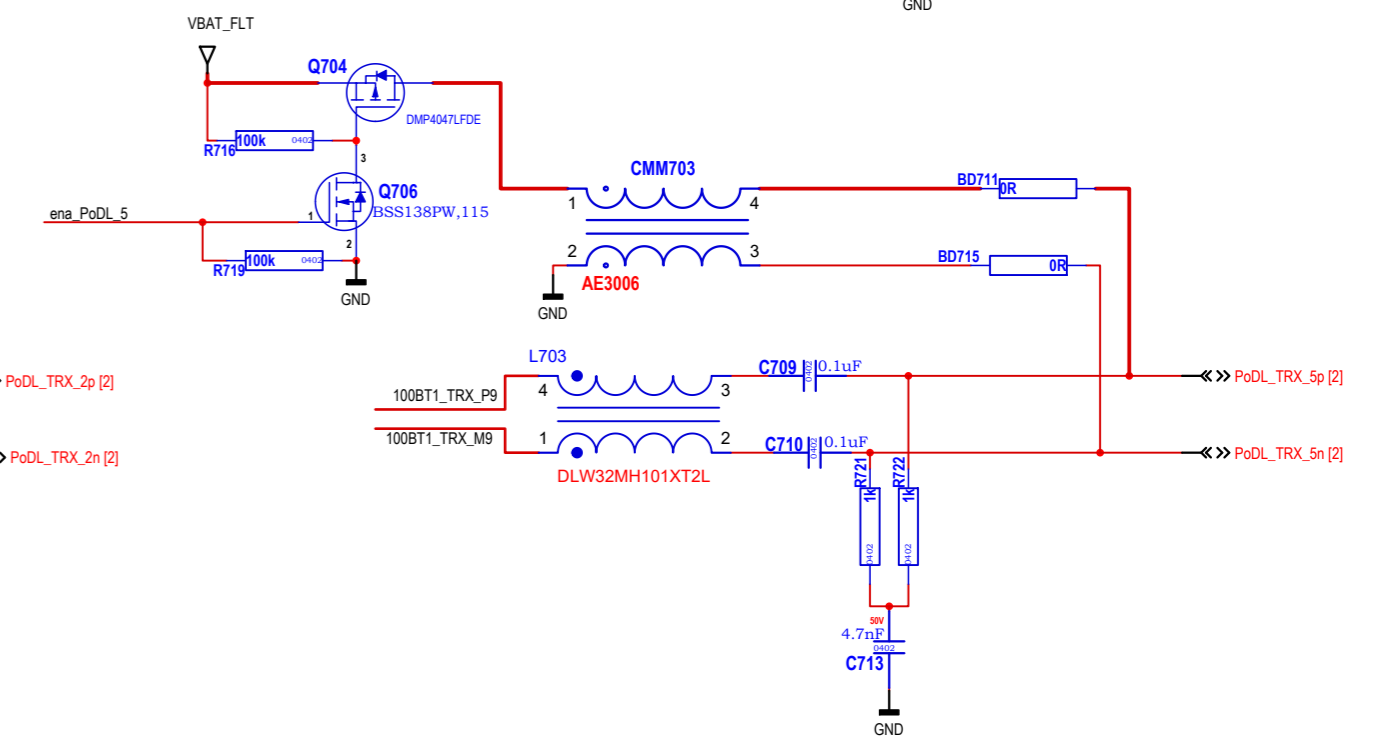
GND

VBAT_FLT

Q704

DMP4047LFDE

100k 0402
R716

3

Q706
BSS138PW,115

ena_PoDL_5

1

2

100k 0402
R719

GND

CMM703

1

4

2

3

AE3006

GND

BD711
0R

BD715
0R

PoDL_TRX_2p [2]

PoDL_TRX_2n [2]

L703

4

3

100BT1_TRX_P9

100BT1_TRX_M9

1

2

DLW32MH101XT2L

C709 0402 0.1uF

C710 0402 0.1uF

R721 1k 0402

R722 1k 0402

PoDL_TRX_5p [2]

PoDL_TRX_5n [2]

50V
4.7nF
0402
C713

GND